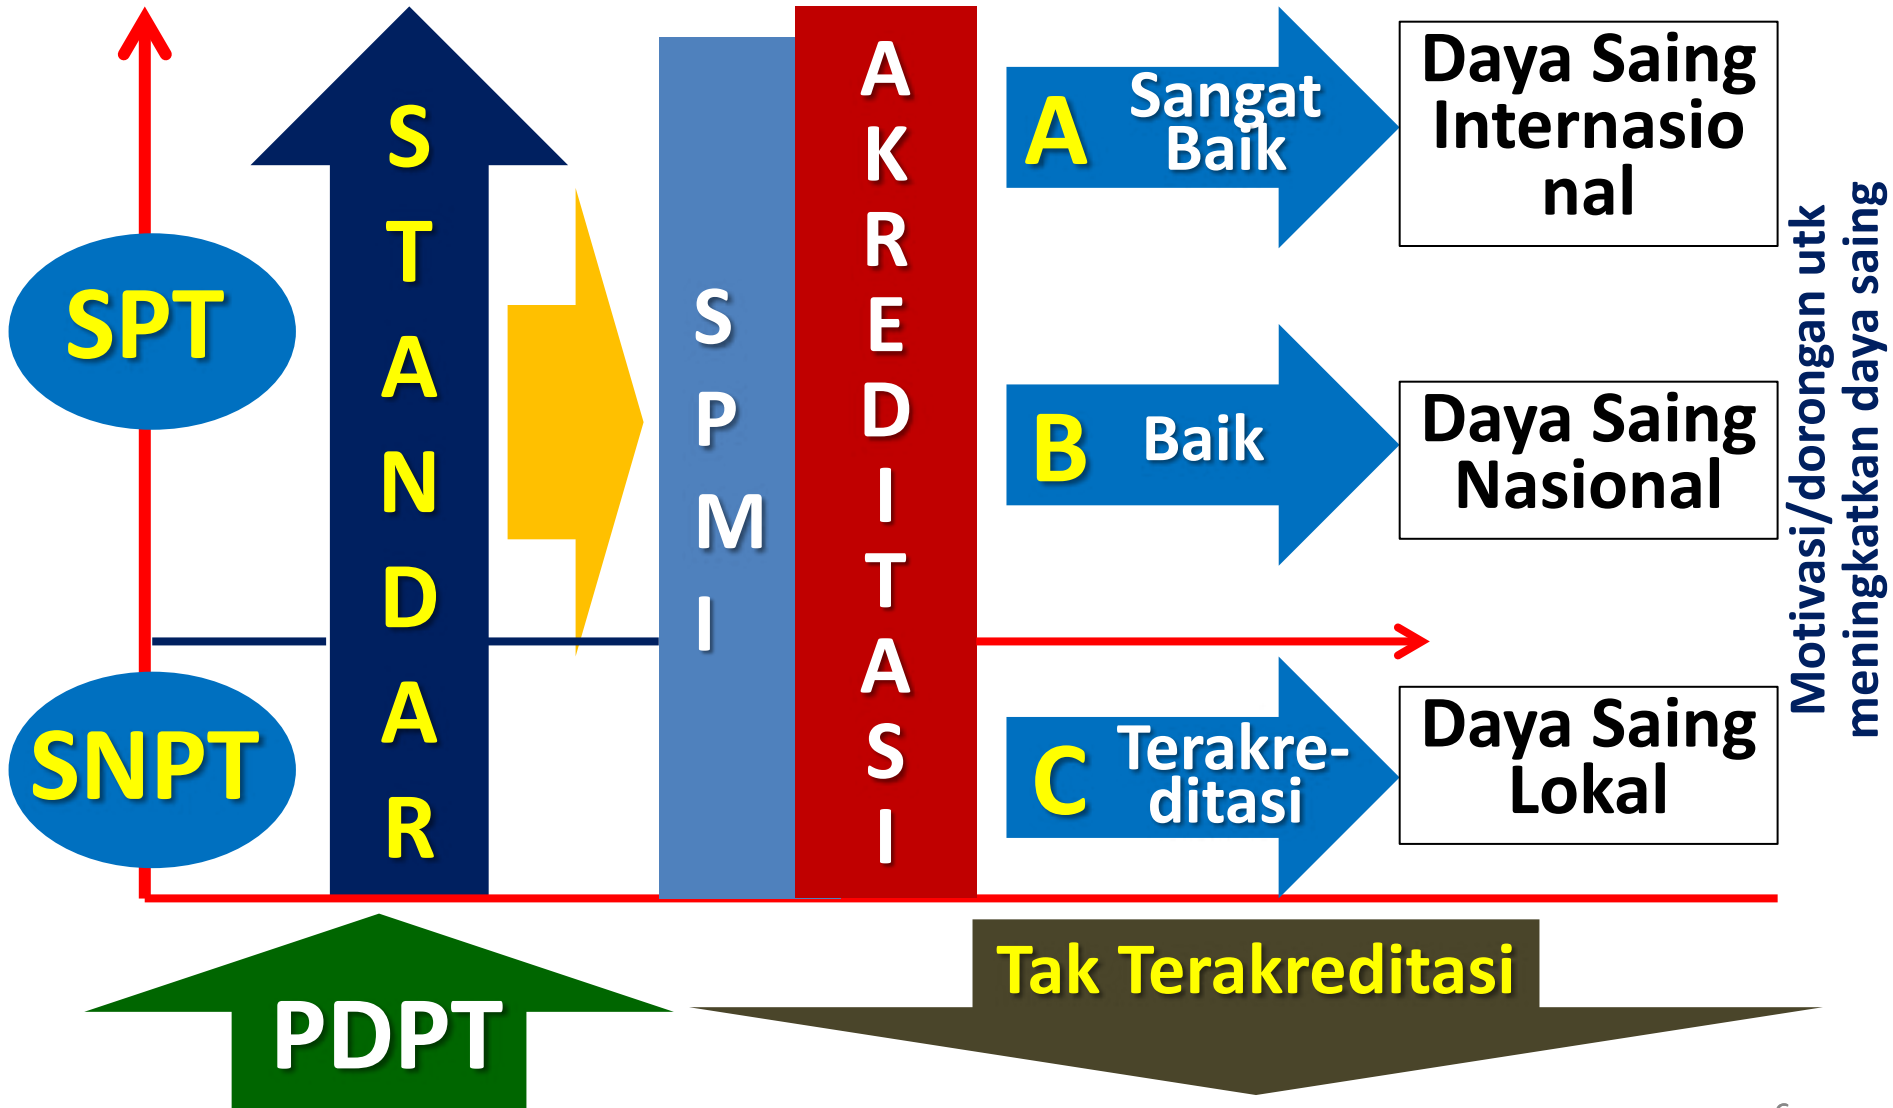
SPT

SNPT

STANDAR

SPMI

AKREDITASI

A Sangat Baik

Daya Saing Internasional

B Baik

Daya Saing Nasional

C Terakreditasi

Daya Saing Lokal

Motivasi/dorongan utk meningkatkan daya saing

PDPT

Tak Terakreditasi